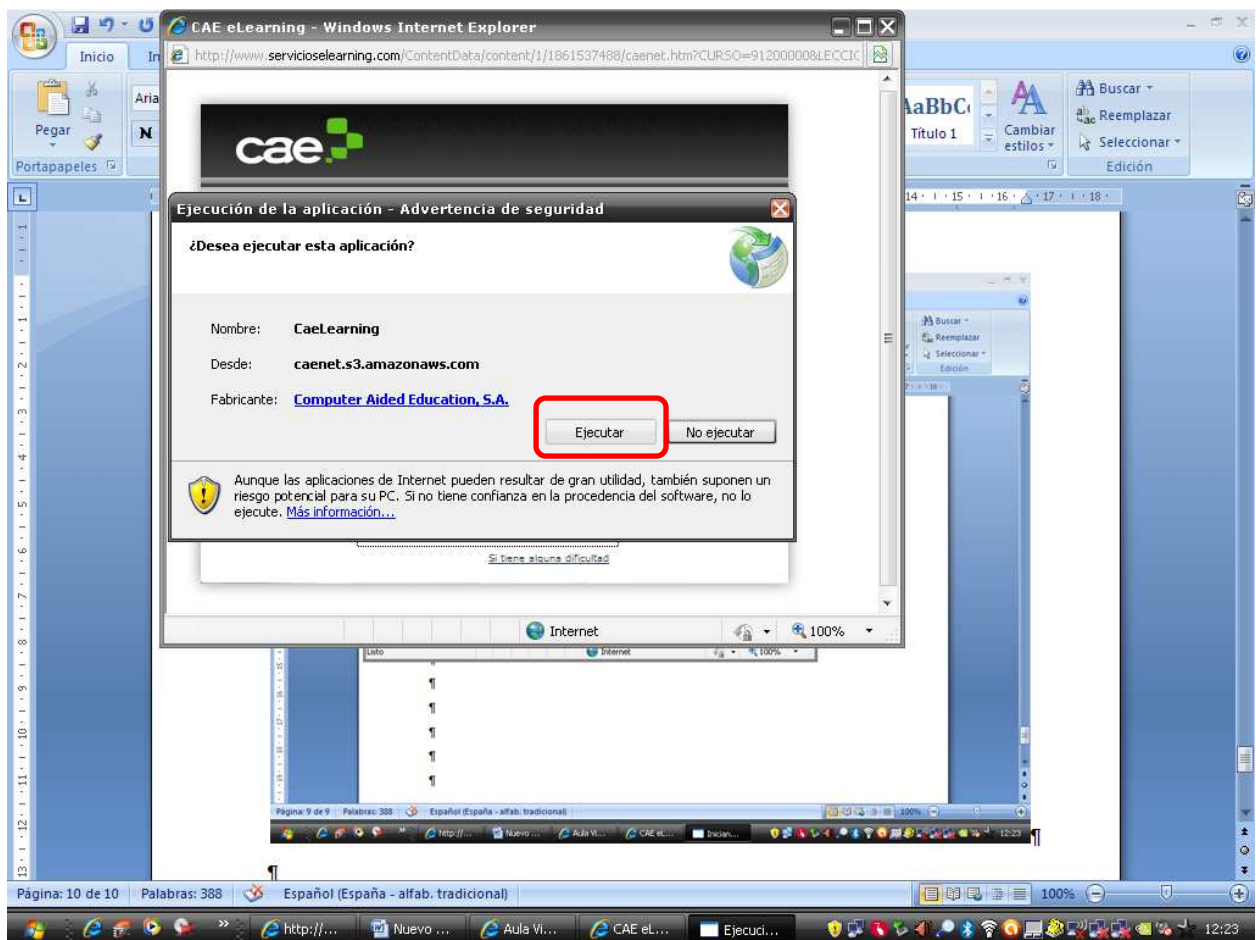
CAE eLearning - Windows Internet Explorer

http://www.servicioselearning.com/ContentData/content/1/1861537488/caenet.htm?CURSO=91200000&LECCIO

Inicio

Pegar

Portapapeles

AaBbC
Título 1

Cambiar estilos

Buscar
Reemplazar
Seleccionar
Edición

cae

Ejecución de la aplicación - Advertencia de seguridad

¿Desea ejecutar esta aplicación?

Nombre: CaeLearning

Desde: caenet.s3.amazonaws.com

Fabricante: Computer Aided Education, S.A.

Ejecutar

No ejecutar

Aunque las aplicaciones de Internet pueden resultar de gran utilidad, también suponen un riesgo potencial para su PC. Si no tiene confianza en la procedencia del software, no lo ejecute. Más información...

Si tiene alguna dificultad

Internet

100%

Buscar
Reemplazar
Seleccionar
Edición

Listo

Internet

100%

¶
¶
¶
¶
¶
¶

Página: 9 de 9 Palabras: 388 Español (España - alfab. tradicional)

http://... Nuevo ... Aula Vi... CAE eL... Inician...

12:23

¶

Página: 10 de 10 Palabras: 388 Español (España - alfab. tradicional)

100%

http://... Nuevo ... Aula Vi... CAE eL... Ejecuci...

12:23